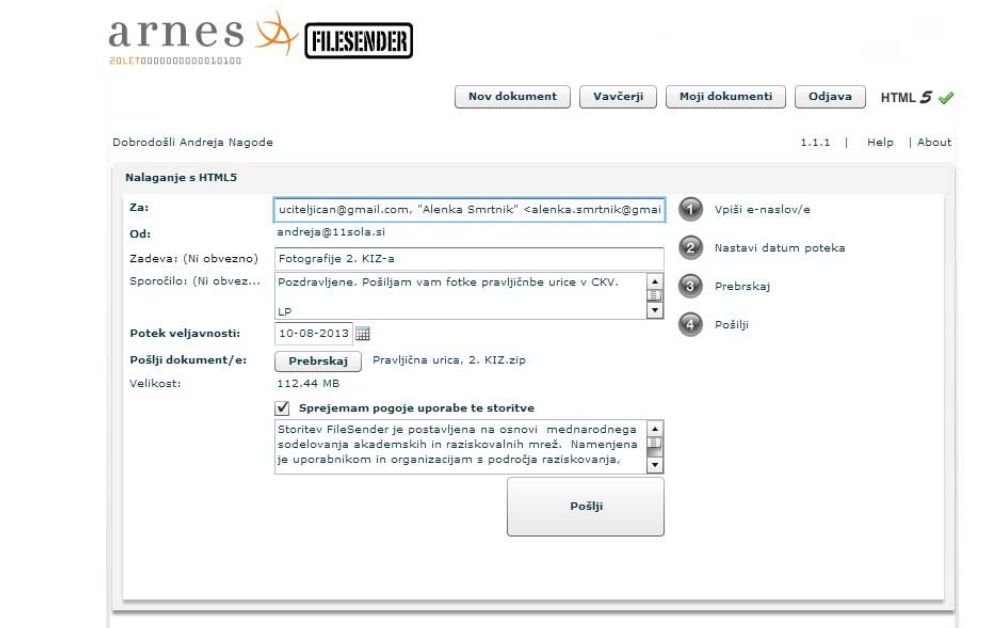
arnes FILESENDER
20LET0000000000010100

Nov dokument Vavčerji Moji dokumenti Odjava HTML 5

Dobrodošli Andreja Nagode

1.1.1 | Help | About

Nalaganje s HTML5

Za: uciteljican@gmail.com, "Alenka Smrtnik" <alenka.smrtnik@gmai

Od: andreja@11sola.si

Zadeva: (Ni obvezno) Fotografije 2. KIZ-a

Sporočilo: (Ni obvez... Pozdravljene. Pošiljam vam fotke pravljičnbe urice v CKV.

LP

Potek veljavnosti: 10-08-2013

Pošlji dokument/e: Prebrskaj Pravljična urica, 2. KIZ.zip

Velikost: 112.44 MB

Sprejemam pogoje uporabe te storitve

Storitev FileSender je postavljena na osnovi mednarodnega sodelovanja akademskih in raziskovalnih mrež. Namenjena je uporabnikom in organizacijam s področja raziskovanja,

Pošlji

1 Vpiši e-naslov/e

2 Nastavi datum poteka

3 Prebrskaj

4 Pošlji